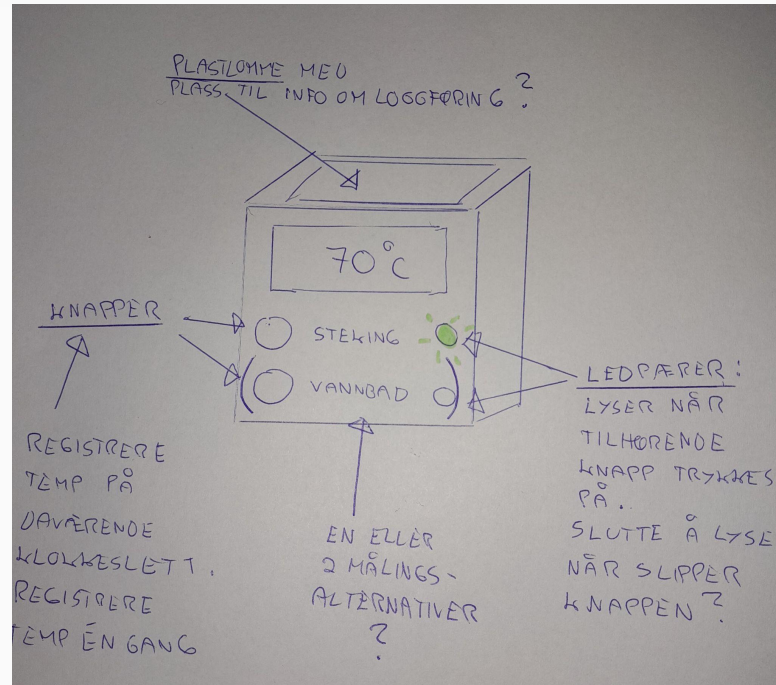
PLASTLOMME MED
PLASS TIL INFO OM LOGGFØRING ?

70°C

KNAPPER

STEKING

VANNBAD

LEDPÆRER:
LYSER NÅR
TILHØRENDE
KNAPP TRYKKES
PÅ.
SLUTTE Å LYSE
NÅR SLIPPER
KNAPPEN ?

REGISTRERE
TEMP PÅ
DAVÆRENDE
KLOKKESLETT.
REGISTRERE
TEMP ÉN GANG

EN ELLER
2 MÅLINGS-
ALTERNATIVER
?